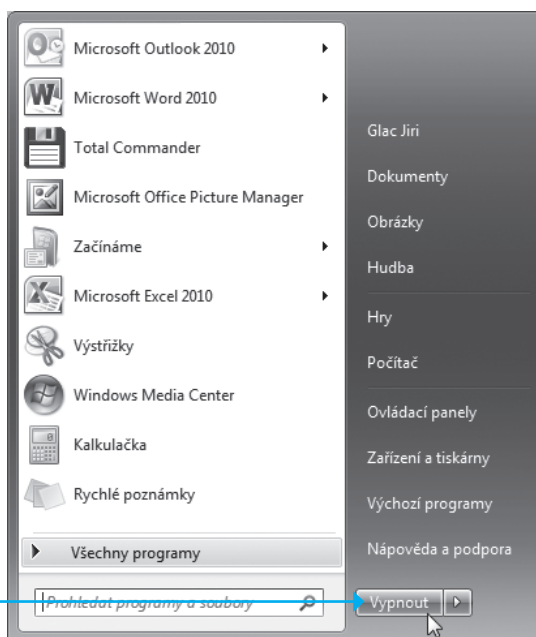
Microsoft Outlook 2010
Microsoft Word 2010
Total Commander
Microsoft Office Picture Manager
Začínáme
Microsoft Excel 2010
Výstřižky
Windows Media Center
Kalkulačka
Rychlé poznámky
Všechny programy
Prohledat programy a soubory

Glac Jiri
Dokumenty
Obrázky
Hudba
Hry
Počítač
Ovládací panely
Zařízení a tiskárny
Výchozí programy
Nápověda a podpora
Vypnout